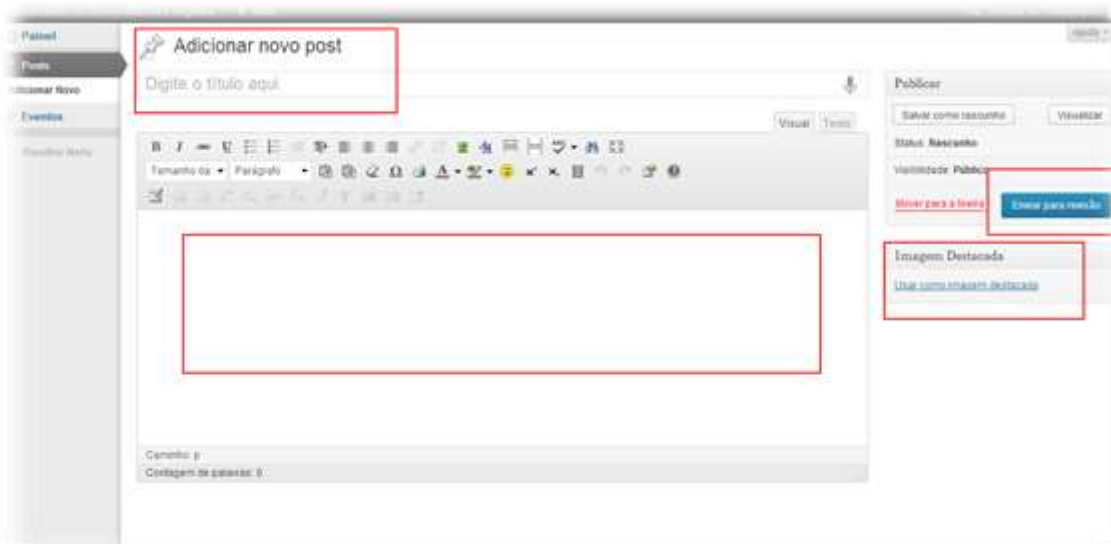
Painel
Posts
Adicionar Novo
Eventos
Recolher Menu

Adicionar novo post

Ajuda

Digite o título aqui

Visual Texto

B I U
Tamanho da Parágrafo

Caminho: p
Contagem de palavras: 0

Publicar
Salvar como rascunho
Visualizar
Status: Rascunho
Visibilidade: Pública
Mover para a lixeira
Enviar para revisão

Imagem Destacada
Usar como imagem destacada